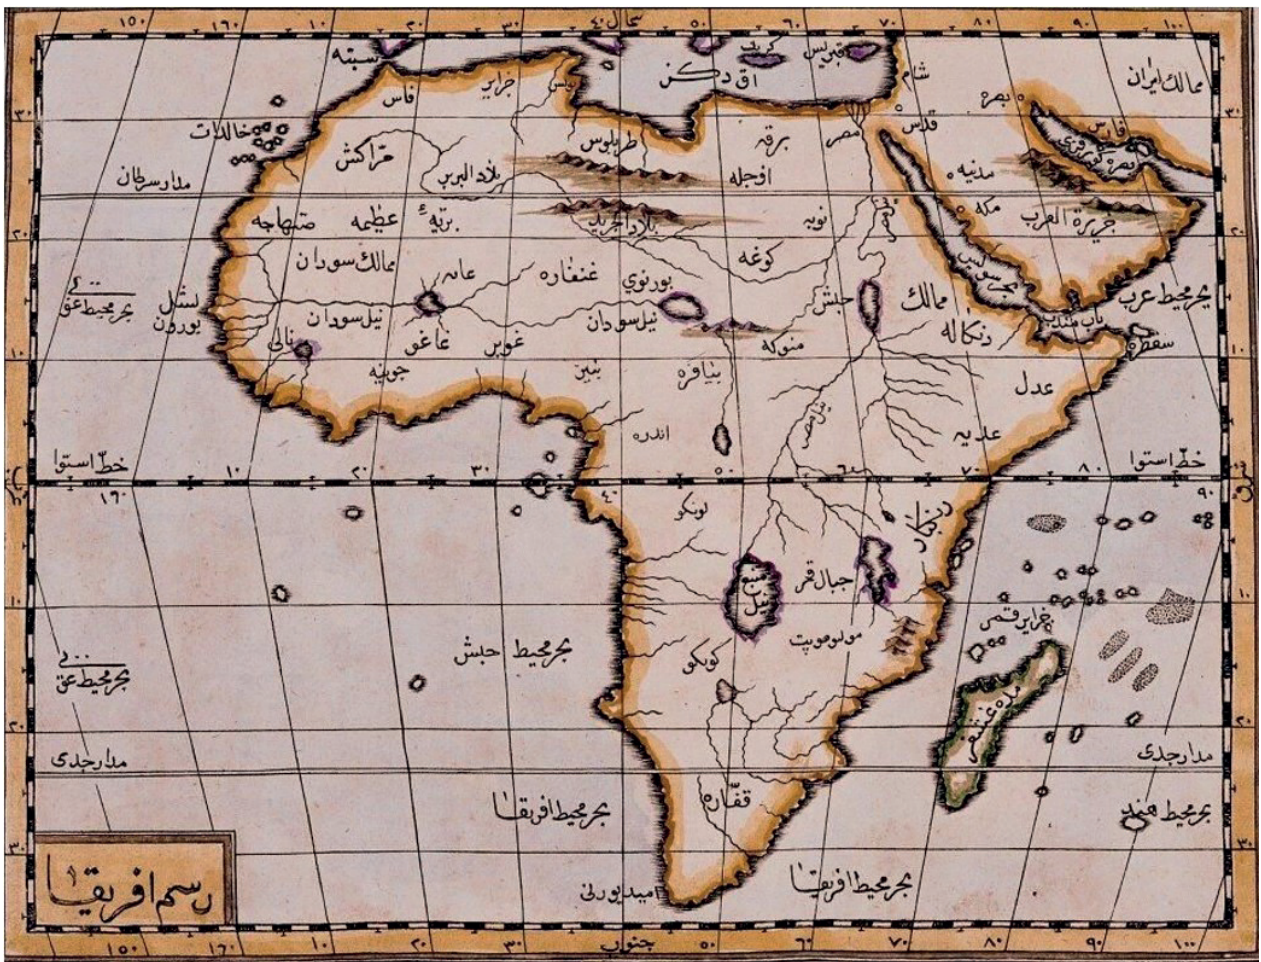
١٥٠ ١٦٠ ١٠ ٢٠ ٣٠ شمال ٤٠ ٥٠ ٦٠ ٧٠ ٨٠ ٩٠

سبته
كريد
قبرس
اق دكز
شام
ممالك ايران
فاس
جزاير
تونس
بصره
قدس
مصر
فارس
خالدات
مراكش
طرابلس
برقه
مدينه
بلاد البربر
اوجله
مكه
مدار سرطان
جزيرة العرب
برنو
عظيمه
صنهاجه
بلاد الجريد
نوبه
ممالك سودان
عانه
غنغاره
بورنوي
كوغه
بحر سويس
بحر محيط عرب
سنغال
بحر محيط غربي
بورون
نيل سودان
نيل سودان
حبش
ممالك
باب مندب
سقطره
دنكاله
نالي
غانغ
غوبر
منوكه
جوبه
بنين
بياوره
عدل
اندره
عدليه
خط استوا
خط استوا
١٦٠
١٠ ٢٠ ٣٠ ٤٠ ٥٠ ٦٠ ٧٠ ٨٠ ٩٠
لونكو
زنكبار
جبال قمر
بحر محيط حبش
مونوموپت
جزاير قمر
بحر محيط غربي
كونكو
جزيره مدغشقر
مدار جدي
مدار جدي
بحر محيط افريقا
قفاره
بحر محيط هند
رسم افريقا
بحر محيط افريقا
اميد بورني
١٥٠ ١٦٠ ١٠ ٢٠ ٣٠ جنوب ٥٠ ٦٠ ٧٠ ٨٠ ٩٠ ١٠٠